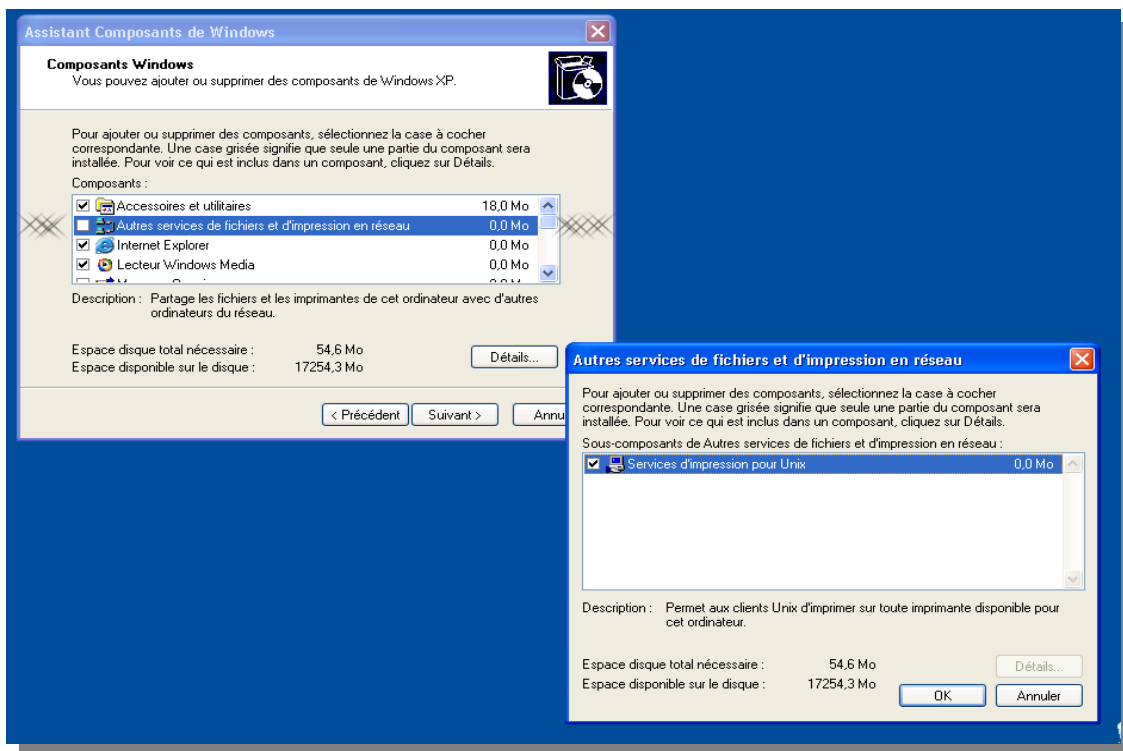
Assistant Composants de Windows

Composants Windows
Vous pouvez ajouter ou supprimer des composants de Windows XP.

Pour ajouter ou supprimer des composants, sélectionnez la case à cocher correspondante. Une case grisée signifie que seule une partie du composant sera installée. Pour voir ce qui est inclus dans un composant, cliquez sur Détails.

Composants :

| | | |
|---|---|---|
| ☑ | Accessoires et utilitaires | 18,0 Mo |
| ☐ | Autres services de fichiers et d'impression en réseau | 0,0 Mo |
| ☑ | Internet Explorer | 0,0 Mo |
| ☑ | Lecteur Windows Media | 0,0 Mo |
| ☐ | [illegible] | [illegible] |

Description : Partage les fichiers et les imprimantes de cet ordinateur avec d'autres ordinateurs du réseau.

Espace disque total nécessaire : 54,6 Mo
Espace disponible sur le disque : 17254,3 Mo

Détails...

< Précédent | Suivant > | Annu

Autres services de fichiers et d'impression en réseau

Pour ajouter ou supprimer des composants, sélectionnez la case à cocher correspondante. Une case grisée signifie que seule une partie du composant sera installée. Pour voir ce qui est inclus dans un composant, cliquez sur Détails.

Sous-composants de Autres services de fichiers et d'impression en réseau :

| | | |
|---|---|---|
| ☑ | Services d'impression pour Unix | 0,0 Mo |

Description : Permet aux clients Unix d'imprimer sur toute imprimante disponible pour cet ordinateur.

Espace disque total nécessaire : 54,6 Mo
Espace disponible sur le disque : 17254,3 Mo

Détails...

OK | Annuler